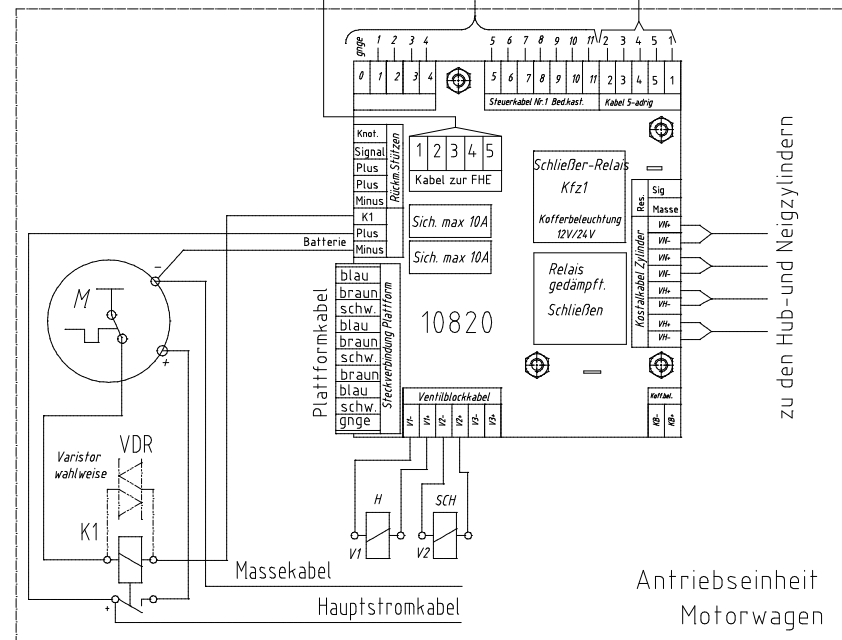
gnge 1 2 3 4
0 1 2 3 4
5 6 7 8 9 10 11
5 6 7 8 9 10 11
Steuerkabel Nr.1 Bed.kast.
2 3 4 5 1
2 3 4 5 1
Kabel 5-adrig

Knot.
Signal
Plus
Plus
Minus
Rückm.Stützen
K1
Plus
Minus
Batterie

1 2 3 4 5
Kabel zur FHE

Sich. max 10A
Sich. max 10A

Schließer-Relais
Kfz1
Kofferbeleuchtung
12V/24V

Relais
gedämpft.
Schließen

Sig
Masse
Res.
VH+
VH-
VH+
VH-
VH+
VH-
VH+
VH-
Kostalkabel Zylinder

zu den Hub-und Neigzylindern

M
-
+

Plattformkabel
blau
braun
schw.
blau
braun
schw.
braun
blau
schw.
gnge
Steckverbindung Plattform

10820

Ventilblockkabel
V1- V1+ V2- V2+ V3-
Kofferl.
KB- KB+

H
V1
SCH
V2

Varistor
wahlweise
VDR
K1
+

Massekabel
Hauptstromkabel

Antriebseinheit
Motorwagen